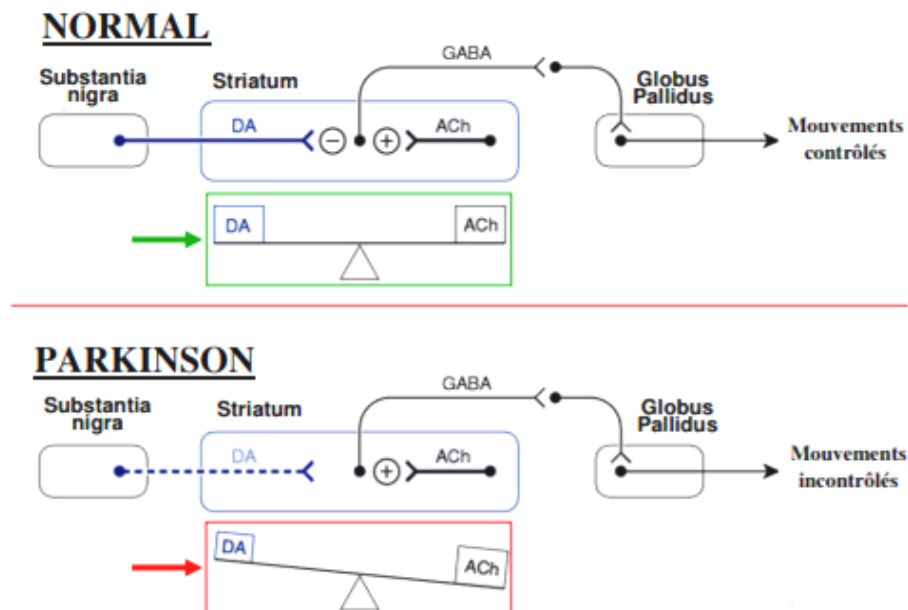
NORMAL

GABA

Substantia nigra

Striatum

Globus Pallidus

DA

$\ominus$

$\oplus$

ACh

Mouvements contrôlés

DA

ACh

PARKINSON

GABA

Substantia nigra

Striatum

Globus Pallidus

DA

$\oplus$

ACh

Mouvements incontrôlés

DA

ACh